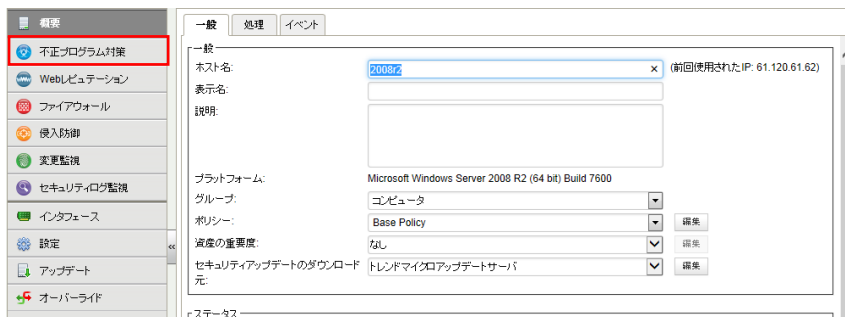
概要
不正プログラム対策
Webレピュテーション
ファイアウォール
侵入防御
変更監視
セキュリティログ監視
インタフェース
設定
アップデート
オーバーライド
«

一般 | 処理 | イベント

一般

| | | |
|---|---|---|
| ホスト名: | 2008r2 × | (前回使用されたIP: 61.120.61.62) |
| 表示名: | | |
| 説明: | | |
| プラットフォーム: | Microsoft Windows Server 2008 R2 (64 bit) Build 7600 | |
| グループ: | コンピュータ | |
| ポリシー: | Base Policy | 編集 |
| 資産の重要度: | なし | 編集 |
| セキュリティアップデートのダウンロード元: | トレンドマイクロアップデートサーバ | 編集 |

ステータス